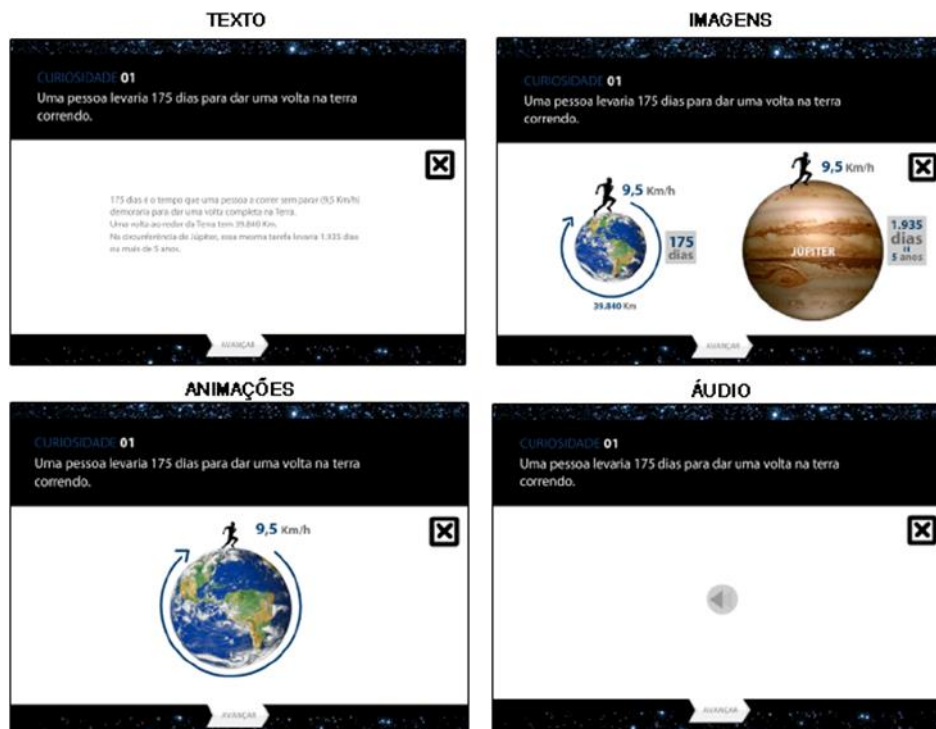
TEXTO

CURIOSIDADE 01
Uma pessoa levaria 175 dias para dar uma volta na terra correndo.

175 dias é o tempo que uma pessoa a correr sem parar (9,5 Km/h) demoraria para dar uma volta completa na Terra.
Uma volta ao redor da Terra tem 39.840 Km.
Na circunferência de Júpiter, essa mesma tarefa levaria 1.935 dias ou mais de 5 anos.

AVANÇAR

IMAGENS

CURIOSIDADE 01
Uma pessoa levaria 175 dias para dar uma volta na terra correndo.

9,5 Km/h
175 dias
39.840 Km
9,5 Km/h
JÚPITER
1.935 dias = 5 anos

AVANÇAR

ANIMAÇÕES

CURIOSIDADE 01
Uma pessoa levaria 175 dias para dar uma volta na terra correndo.

9,5 Km/h

AVANÇAR

ÁUDIO

CURIOSIDADE 01
Uma pessoa levaria 175 dias para dar uma volta na terra correndo.

AVANÇAR